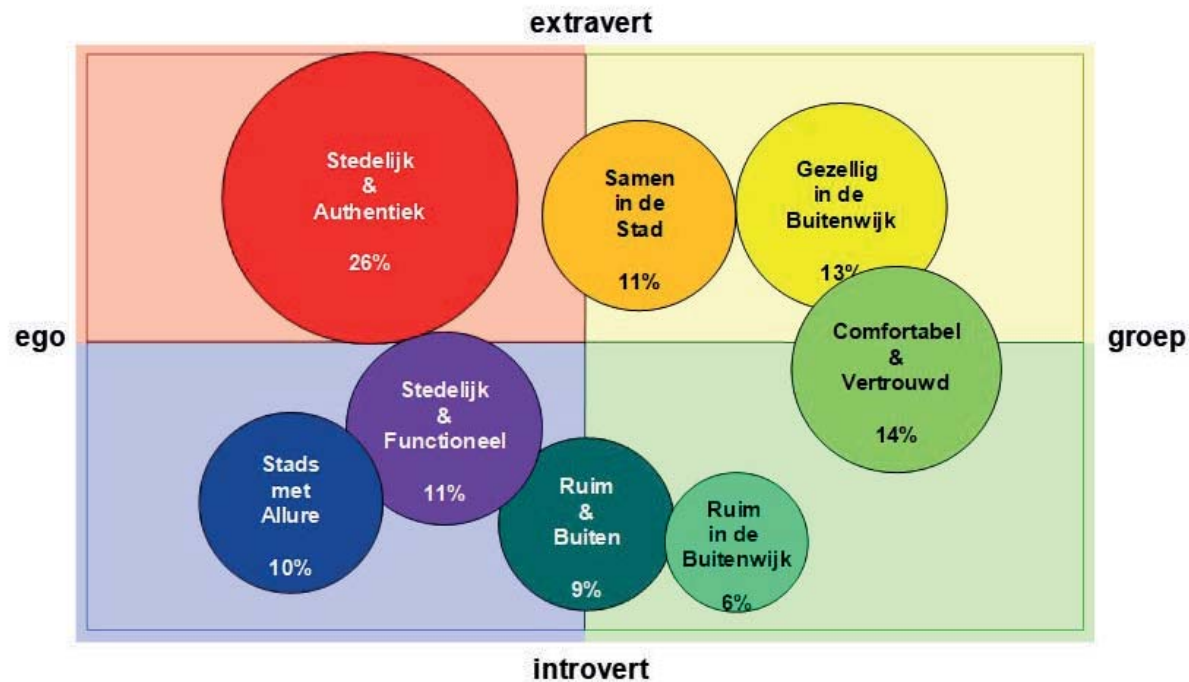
extravert

ego

groep

introvert

Stedelijk
&
Authentiek

26%

Samen
in de
Stad

11%

Gezellig
in de
Buitenwijk

13%

Comfortabel
&
Vertrouwd

14%

Stedelijk
&
Functioneel

11%

Stads
met
Allure

10%

Ruim
&
Buiten

9%

Ruim
in de
Buitenwijk

6%